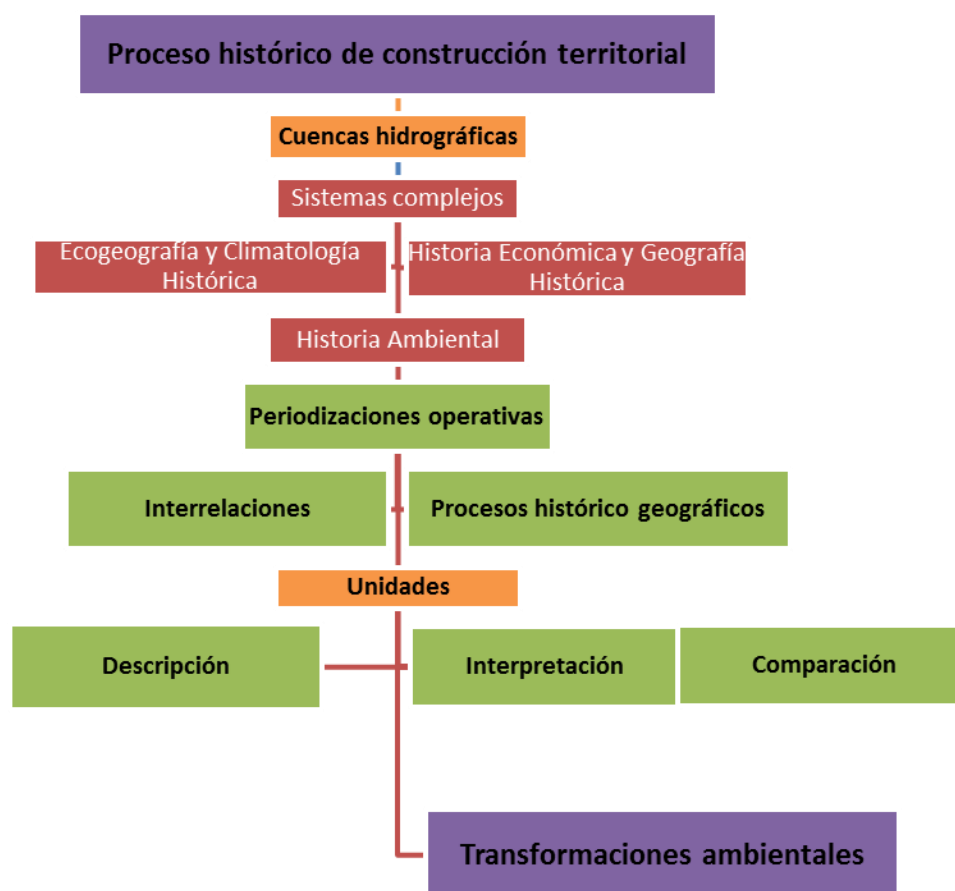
Proceso histórico de construcción territorial

Cuencas hidrográficas

Sistemas complejos

Ecogeografía y Climatología Histórica

Historia Económica y Geografía Histórica

Historia Ambiental

Periodizaciones operativas

Interrelaciones

Procesos histórico geográficos

Unidades

Descripción

Interpretación

Comparación

Transformaciones ambientales